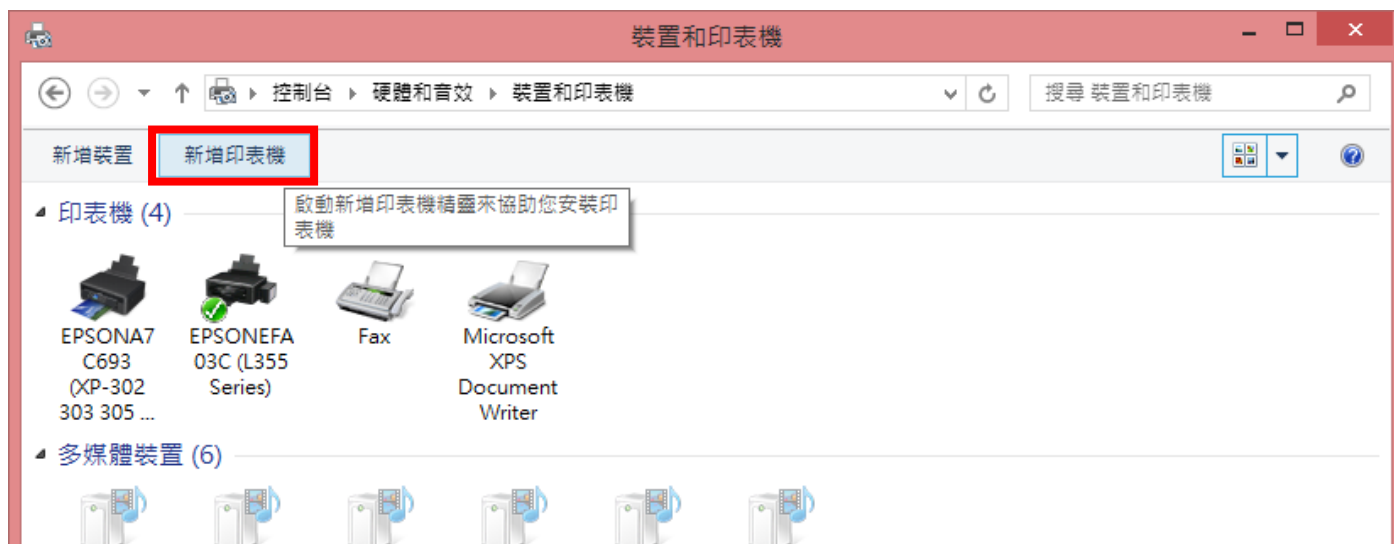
裝置和印表機

控制台 ▸ 硬體和音效 ▸ 裝置和印表機

搜尋 裝置和印表機

新增裝置 新增印表機

啟動新增印表機精靈來協助您安裝印表機

印表機 (4)

EPSONA7C693 (XP-302 303 305 ...

EPSONEFA03C (L355 Series)

Fax

Microsoft XPS Document Writer

多媒體裝置 (6)